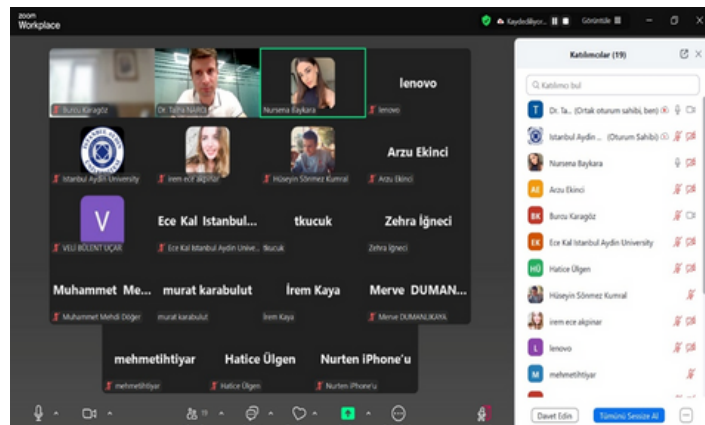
zoom Workplace

Kaydediliyor... Görüntüle

Burcu Karagöz
Dr. Talha Naili
Nursena Baykara
lenovo
lenovo
İstanbul Aydın University
irem ece akpinar
Hüseyin Sönmez Kumral
Arzu Ekinci
Arzu Ekinci
V
VELİ BÜLENT UÇAR
Ece Kal Istanbul...
Ece Kal Istanbul Aydin Unive...
tkucuk
tkucuk
Zehra İğneci
Zehra İğneci
Muhammet Me...
Muhammet Mehdi Döger
murat karabulut
murat karabulut
İrem Kaya
İrem Kaya
Merve DUMAN...
Merve DUMANLIKAYA
mehmetihtiyar
mehmetihtiyar
Hatice Ülgen
Hatice Ülgen
Nurten iPhone'u
Nurten iPhone'u

Katılımcılar (19)
Katılımcı bul
Dr. Ta... (Ortak oturum sahibi, ben)
İstanbul Aydın ... (Oturum Sahibi)
Nursena Baykara
Arzu Ekinci
Burcu Karagöz
Ece Kal Istanbul Aydin University
Hatice Ülgen
Hüseyin Sönmez Kumral
irem ece akpinar
lenovo
mehmetihtiyar
Davet Edin
Tümünü Sessize Al